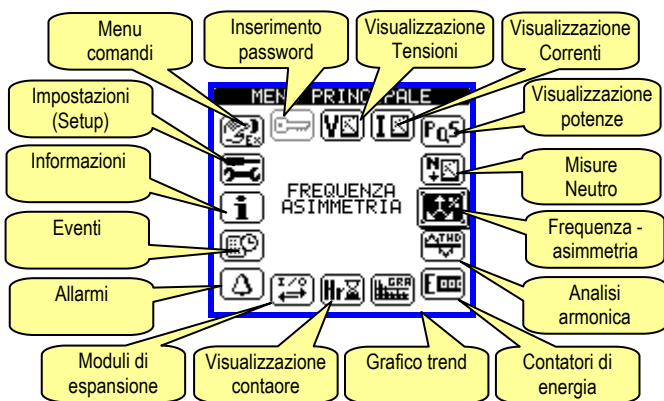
Menu comandi

Inserimento password

Visualizzazione Tensioni

Visualizzazione Correnti

Impostazioni (Setup)

Visualizzazione potenze

Informazioni

Misure Neutro

Eventi

Frequenza - asimmetria

Allarmi

Analisi armonica

Moduli di espansione

Visualizzazione contaore

Grafico trend

Contatori di energia

MENU PRINCIPALE

FREQUENZA
ASIMMETRIA

PQS

THD

GRA